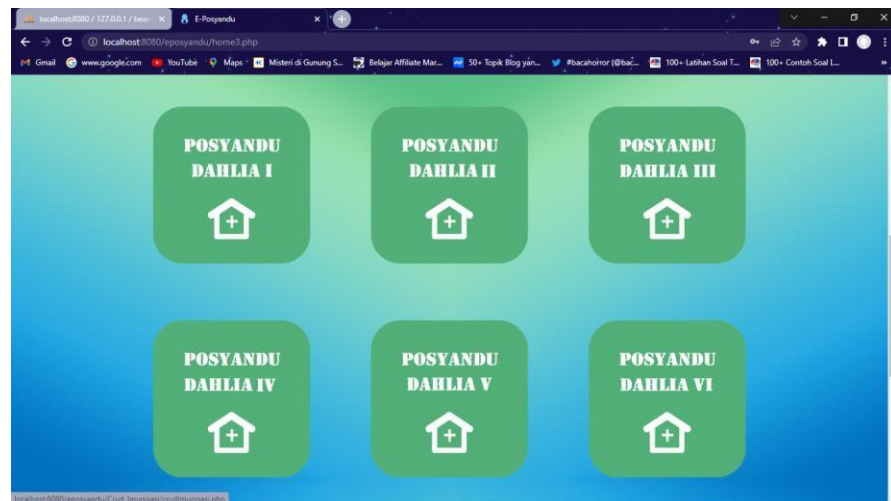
localhost:8080 / 127.0.0.1 / bea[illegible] ×
E-Posyandu ×
localhost:8080/eposyandu/home3.php
Gmail www.google.com YouTube Maps Misteri di Gunung S... Belajar Affiliate Mar... 50+ Topik Blog yan... #bacahorror (@bac... 100+ Latihan Soal T... 100+ Contoh Soal L...

POSYANDU DAHLIA I

POSYANDU DAHLIA II

POSYANDU DAHLIA III

POSYANDU DAHLIA IV

POSYANDU DAHLIA V

POSYANDU DAHLIA VI

localhost:8080/eposyandu/Crud_Imunisasi/crudimunisasi.php